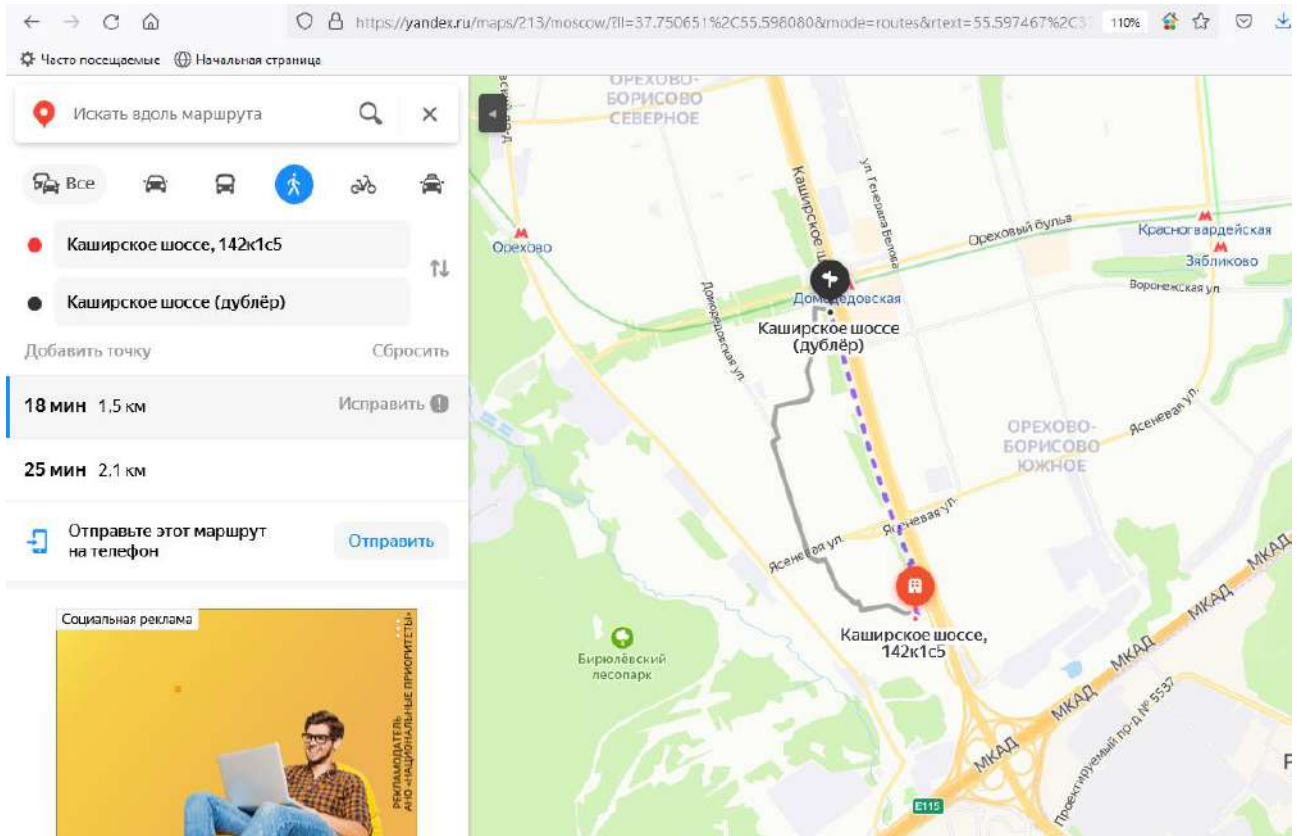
https://yandex.ru/maps/213/moscow/?ll=37.750651%2C55.598080&mode=routes&rtext=55.597467%2C3
110%

Часто посещаемые
Начальная страница

Искать вдоль маршрута

Все

Каширское шоссе, 142к1с5

Каширское шоссе (дублёр)

Добавить точку
Сбросить

18 мин 1,5 км
Исправить

25 мин 2,1 км

Отправьте этот маршрут на телефон
Отправить

Социальная реклама

РЕКЛАМОДАТЕЛЬ АНО «НАЦИОНАЛЬНЫЕ ПРИОРИТЕТЫ»

ОРЕХОВО-БОРИСОВО СЕВЕРНОЕ

Орехово

Каширское ш.

ул. Генерала Белова

Ореховый бульв.

Красногвардейская

Зябликово

Воронежская ул.

Домодедовская

Каширское шоссе (дублёр)

Домодедовская ул.

ОРЕХОВО-БОРИСОВО ЮЖНОЕ

Ясеневая ул.

Ясеневая ул.

Ясеневая ул.

Каширское шоссе, 142к1с5

Бирюлёвский лесопарк

МКАД

МКАД

МКАД

МКАД

МКАД

Проектируемый пр-д № 5537

E115

Р